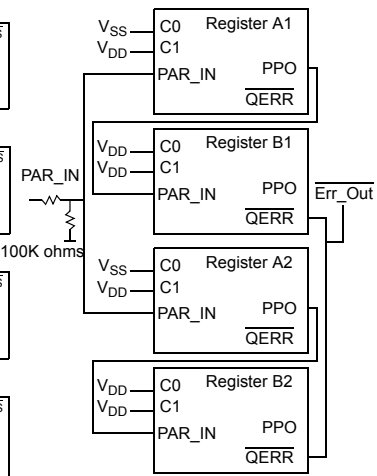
$V_{SS}$ C0 Register A1
$V_{DD}$ C1
PAR_IN PPO
$\overline{QERR}$

$V_{DD}$ C0 Register B1
$V_{DD}$ C1
PAR_IN PPO
$\overline{QERR}$

PAR_IN

$\overline{Err\_Out}$

100K ohms

$V_{SS}$ C0 Register A2
$V_{DD}$ C1
PAR_IN PPO
$\overline{QERR}$

$V_{DD}$ C0 Register B2
$V_{DD}$ C1
PAR_IN PPO
$\overline{QERR}$